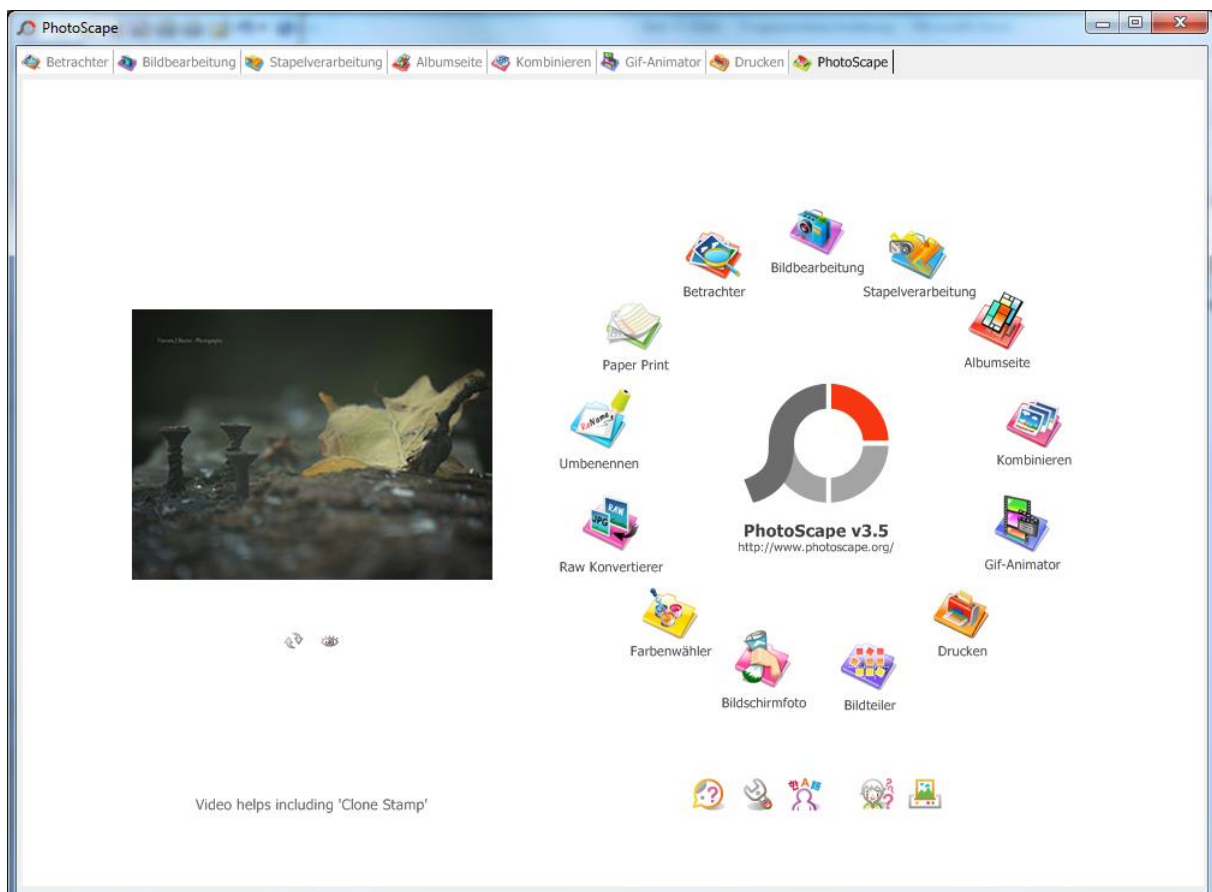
PhotoScape

Betrachter | Bildbearbeitung | Stapelverarbeitung | Albumseite | Kombinieren | Gif-Animator | Drucken | PhotoScape

Bildbearbeitung
Betrachter
Stapelverarbeitung
Paper Print
Albumseite
Umbenennen
Kombinieren
PhotoScape v3.5
http://www.photoscape.org/
Raw Konvertierer
Gif-Animator
Drucken
Farbenwähler
Bildschirmfoto
Bildteiler

Video helps including 'Clone Stamp'